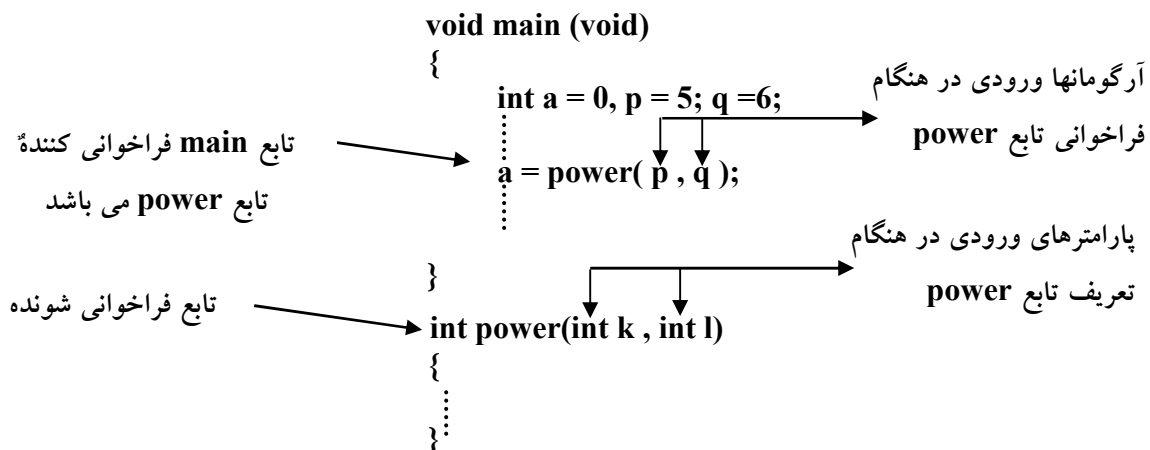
void main (void)
{
int a = 0, p = 5; q =6;

آرگومانها ورودی در هنگام فراخوانی تابع power

تابع main فراخوانی کنندهٔ تابع power می باشد

a = power( p , q );

پارامترهای ورودی در هنگام تعریف تابع power

}

تابع فراخوانی شونده

int power(int k , int l)
{
}